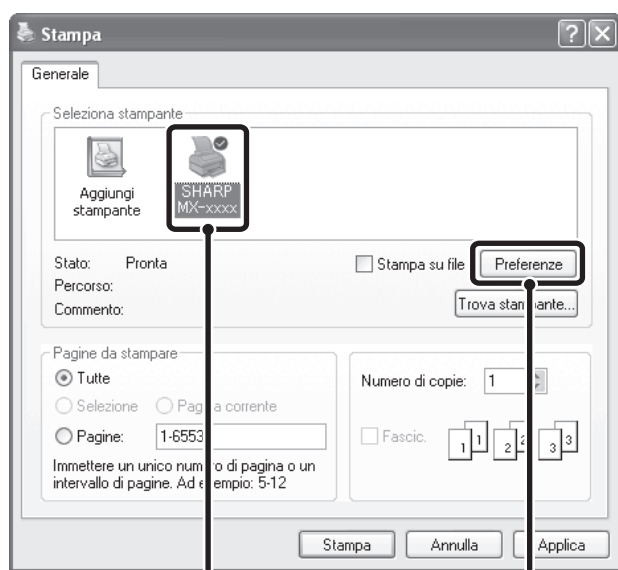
Stampa

Generale

Seleziona stampante

Aggiungi stampante

SHARP MX-xxxx

Stato: Pronta

Percorso:

Commento:

Stampa su file

Preferenze

Trova stam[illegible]ante...

Pagine da stampare

Tutte

Selezione

Pag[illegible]a corrente

Pagine: 1-6553

Immettere un unico num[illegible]ro di pagina o un intervallo di pagine. Ad e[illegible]empio: 5-12

Numero di copie: 1

Fascic.

1 1 2 2 3 3

Stampa

Annulla

Applica